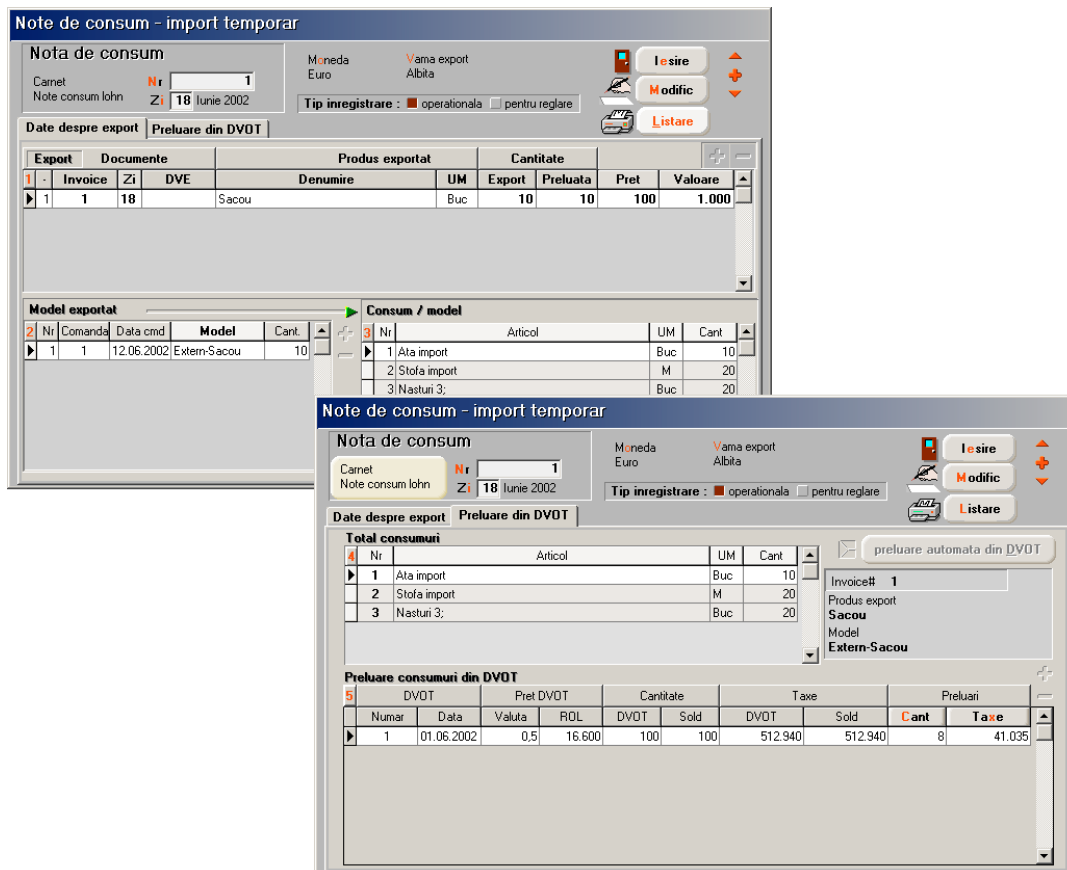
Note de consum - import temporar

Nota de consum

Carnet
Note consum lohn

Nr 1
Zi 18 Iunie 2002

Moneda
Euro

Vama export
Albita

Tip inregistrare : operationala pentru reglare

Iesire
Modific
Listare

Date despre export | Preluare din DVOT

| Export | Documente | | | Produs exportat | | Cantitate | | | |
|---|---|---|---|---|---|---|---|---|---|
| 1 | Invoice | Zi | DVE | Denumire | UM | Export | Preluata | Pret | Valoare |
| 1 | 1 | 18 | | Sacou | Buc | 10 | 10 | 100 | 1.000 |

Model exportat

| 2 Nr | Comanda | Data cmd | Model | Cant. |
|---|---|---|---|---|
| 1 | 1 | 12.06.2002 | Extern-Sacou | 10 |

Consum / model

| 3 Nr | Articol | UM | Cant |
|---|---|---|---|
| 1 | Ata import | Buc | 10 |
| 2 | Stofa import | M | 20 |
| 3 | Nasturi 3; | Buc | 20 |

Note de consum - import temporar

Nota de consum

Carnet
Note consum lohn

Nr 1
Zi 18 Iunie 2002

Moneda
Euro

Vama export
Albita

Tip inregistrare : operationala pentru reglare

Iesire
Modific
Listare

Date despre export | Preluare din DVOT

Total consumuri

| 4 Nr | Articol | UM | Cant |
|---|---|---|---|
| 1 | Ata import | Buc | 10 |
| 2 | Stofa import | M | 20 |
| 3 | Nasturi 3; | Buc | 20 |

preluare automata din DVOT

Invoice# 1
Produs export
Sacou
Model
Extern-Sacou

Preluare consumuri din DVOT

| 5 DVOT | | Pret DVOT | | Cantitate | | Taxe | | Preluari | |
|---|---|---|---|---|---|---|---|---|---|
| Numar | Data | Valuta | ROL | DVOT | Sold | DVOT | Sold | Cant | Taxe |
| 1 | 01.06.2002 | 0,5 | 16.600 | 100 | 100 | 512.940 | 512.940 | 8 | 41.035 |